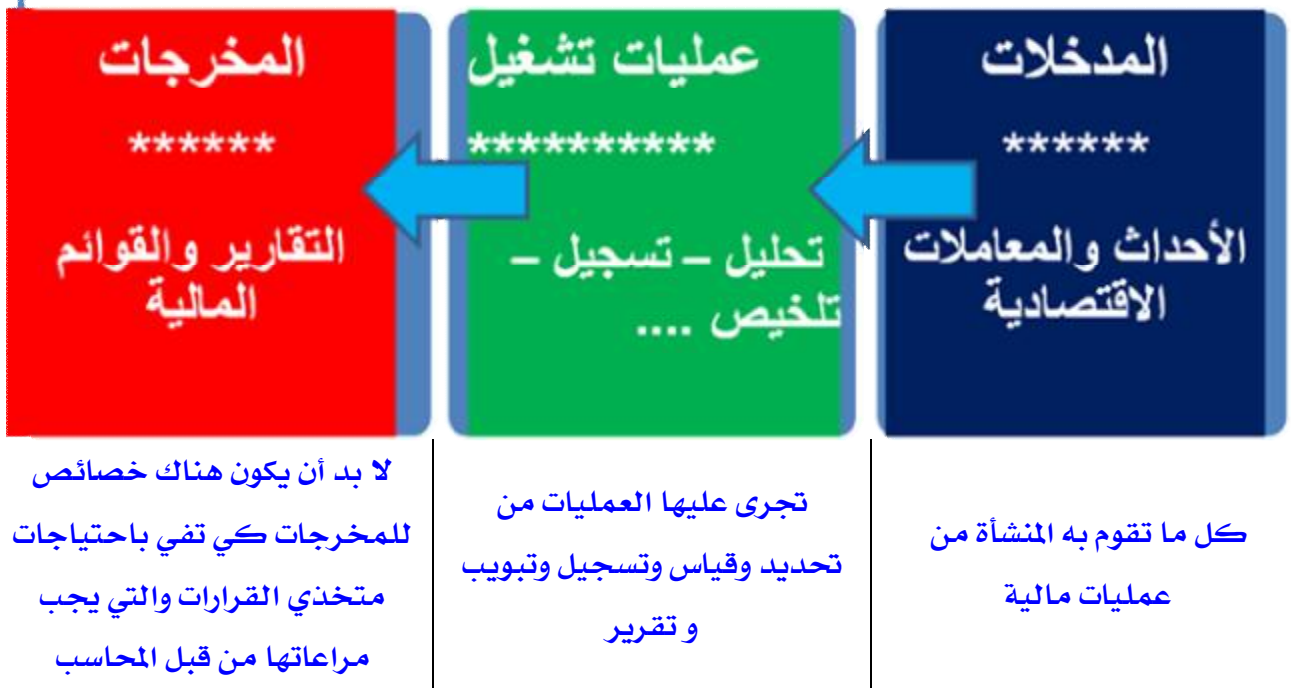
المدخلات

******

الأحداث والمعاملات الاقتصادية

عمليات تشغيل

**********

تحليل – تسجيل – تلخيص ....

المخرجات

******

التقارير والقوائم المالية

كل ما تقوم به المنشأة من عمليات مالية

تجرى عليها العمليات من تحديد وقياس وتسجيل وتبويب و تقرير

لا بد أن يكون هناك خصائص للمخرجات كي تفي باحتياجات متخذي القرارات والتي يجب مراعاتها من قبل المحاسب